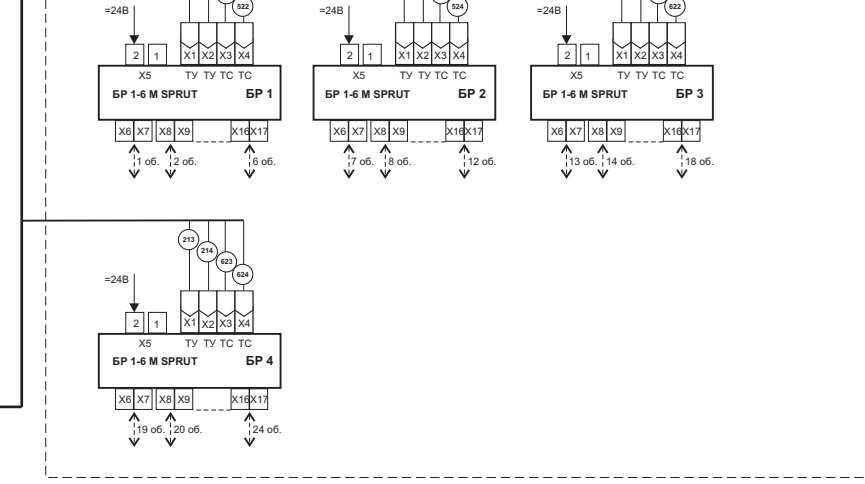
=24В
522
2 1 X1 X2 X3 X4
X5 ТУ ТУ ТС ТС
БР 1-6 M SPRUT БР 1
X6 X7 X8 X9 X16 X17
1 об. 2 об. 6 об.

=24В
524
2 1 X1 X2 X3 X4
X5 ТУ ТУ ТС ТС
БР 1-6 M SPRUT БР 2
X6 X7 X8 X9 X16 X17
7 об. 8 об. 12 об.

=24В
622
2 1 X1 X2 X3 X4
X5 ТУ ТУ ТС ТС
БР 1-6 M SPRUT БР 3
X6 X7 X8 X9 X16 X17
13 об. 14 об. 18 об.

213
214
623
624
=24В
2 1 X1 X2 X3 X4
X5 ТУ ТУ ТС ТС
БР 1-6 M SPRUT БР 4
X6 X7 X8 X9 X16 X17
19 об. 20 об. 24 об.